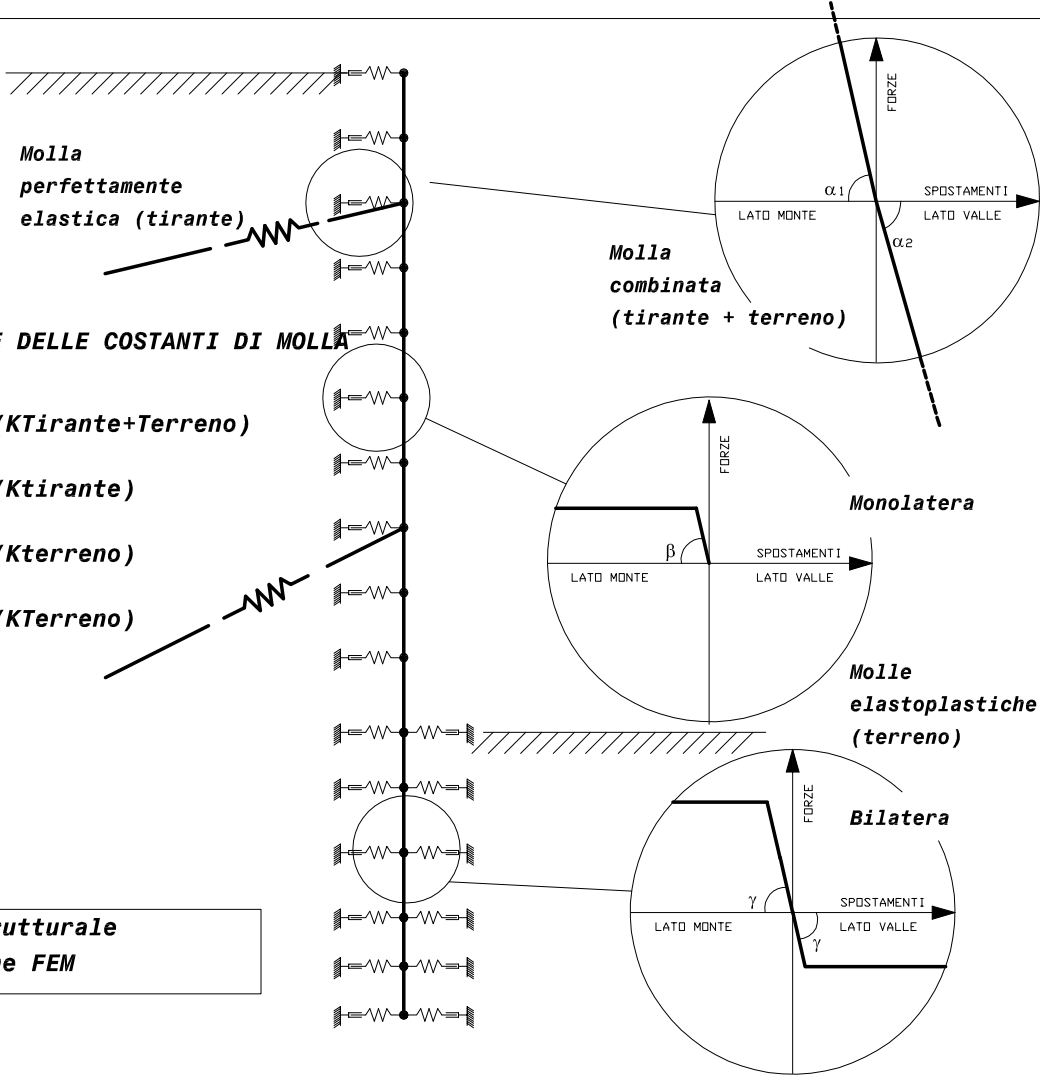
Molla perfettamente elastica (tirante)

F DELLE COSTANTI DI MOLLA

/KTirante+Terreno)

/Ktirante)

/Kterreno)

/KTerreno)

utturale
e FEM

FORZE
$\alpha_1$
SPOSTAMENTI
LATO MONTE
LATO VALLE
$\alpha_2$

Molla combinata (tirante + terreno)

FORZE
$\beta$
SPOSTAMENTI
LATO MONTE
LATO VALLE

Monolatera

Molle elastoplastiche (terreno)

FORZE
Bilatera
$\gamma$
SPOSTAMENTI
LATO MONTE
LATO VALLE
$\gamma$